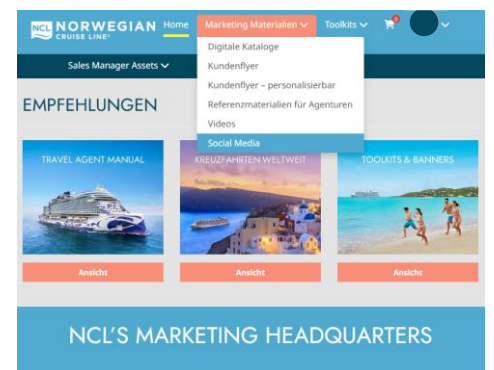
NCL NORWEGIAN CRUISE LINE
Home
Marketing Materialien
Toolkits
0

Digitale Kataloge
Kundenflyer
Kundenflyer – personalisierbar
Referenzmaterialien für Agenturen
Videos
Social Media

Sales Manager Assets

EMPFEHLUNGEN

TRAVEL AGENT MANUAL
Ansicht

KREUZFAHRTEN WELTWEIT
Ansicht

TOOLKITS & BANNERS
Ansicht

NCL'S MARKETING HEADQUARTERS